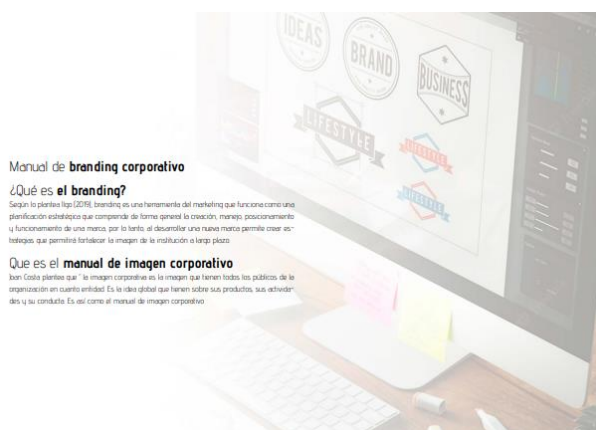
IDEAS
BRAND
BUSINESS
LIFESTYLE

Manual de **branding corporativo**

¿Qué es **el branding?**

Según lo plantea Ilgo (2019), branding es una herramienta del marketing que funciona como una planificación estratégica que comprende de forma general la creación, manejo, posicionamiento y funcionamiento de una marca, por lo tanto, al desarrollar una nueva marca permite crear estrategias que permitirá fortalecer la imagen de la institución a largo plazo.

Que es el **manual de imagen corporativo**

Joan Costa plantea que " la imagen corporativa es la imagen que tienen todos los públicos de la organización en cuanto entidad. Es la idea global que tienen sobre sus productos, sus actividades y su conducta. Es así como el manual de imagen corporativo